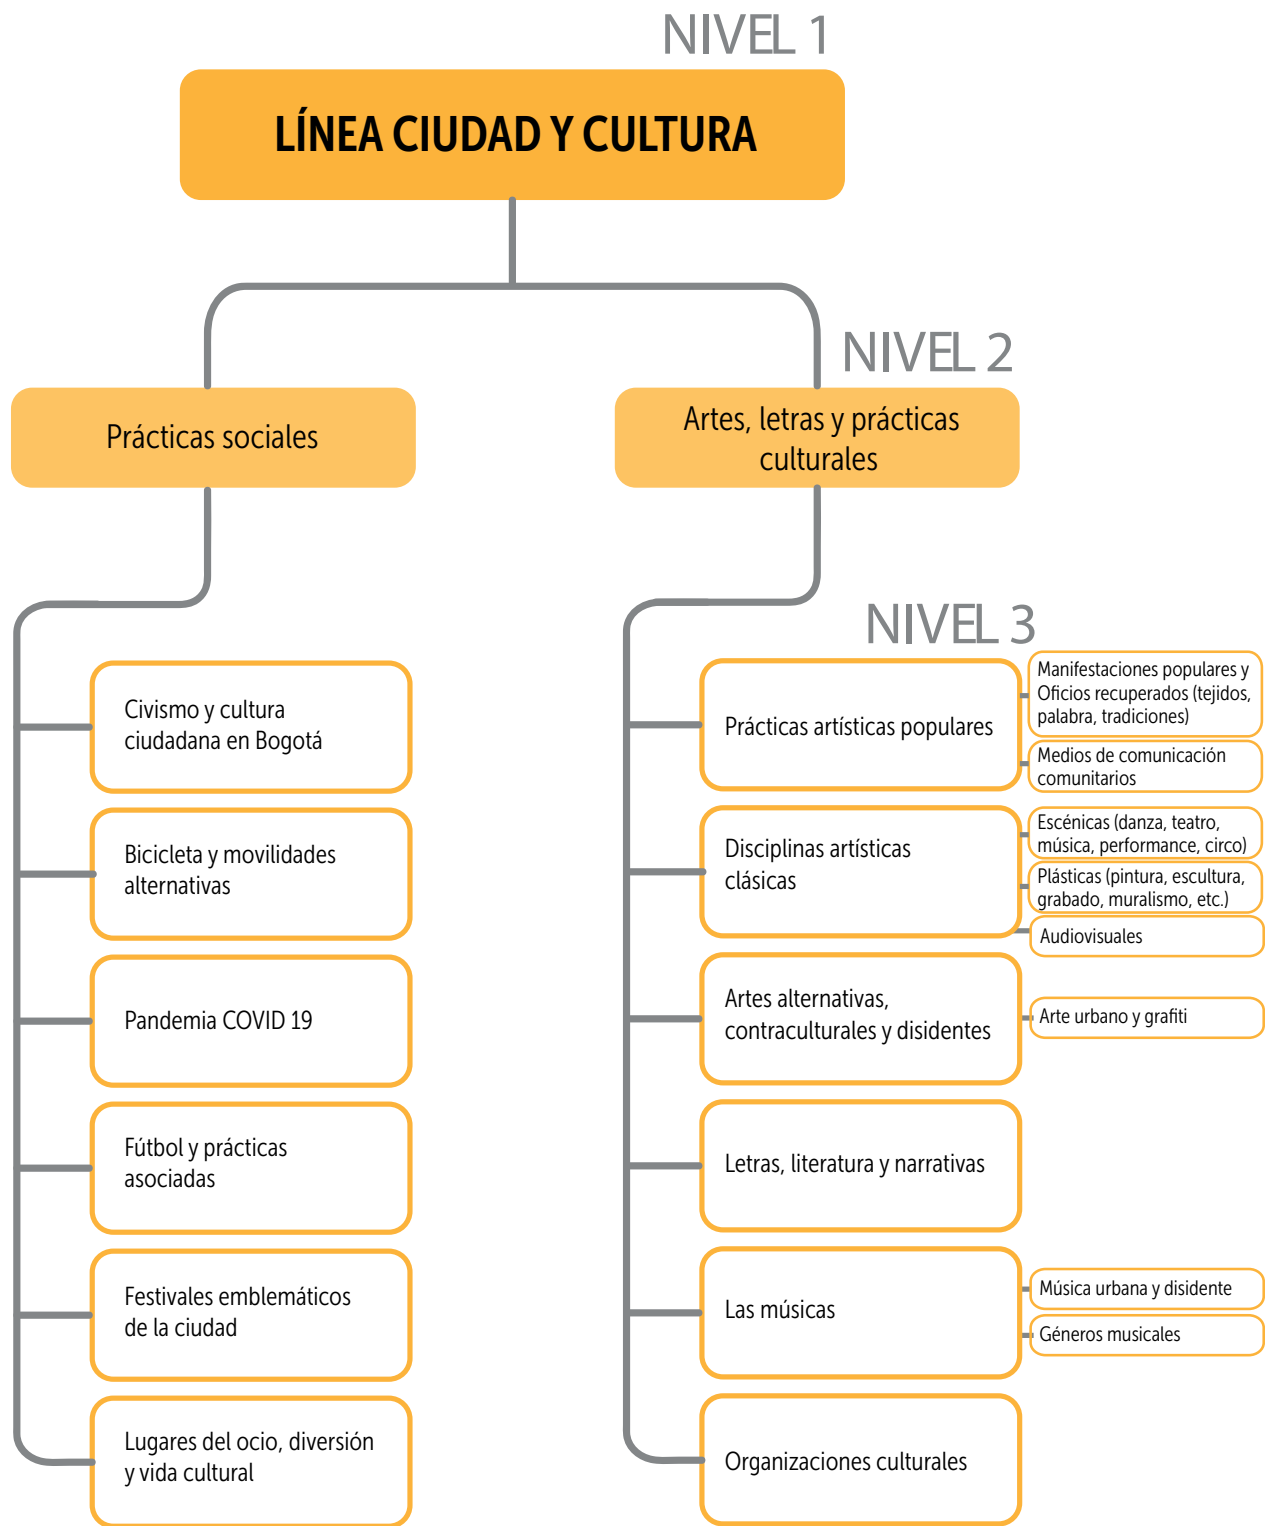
NIVEL 1

LÍNEA CIUDAD Y CULTURA

NIVEL 2

Prácticas sociales

Artes, letras y prácticas culturales

Civismo y cultura ciudadana en Bogotá

Bicicleta y movilidades alternativas

Pandemia COVID 19

Fútbol y prácticas asociadas

Festivales emblemáticos de la ciudad

Lugares del ocio, diversión y vida cultural

NIVEL 3

Prácticas artísticas populares

Manifestaciones populares y Oficios recuperados (tejidos, palabra, tradiciones)

Medios de comunicación comunitarios

Disciplinas artísticas clásicas

Escénicas (danza, teatro, música, performance, circo)

Plásticas (pintura, escultura, grabado, muralismo, etc.)

Audiovisuales

Artes alternativas, contraculturales y disidentes

Arte urbano y grafiti

Letras, literatura y narrativas

Las músicas

Música urbana y disidente

Géneros musicales

Organizaciones culturales